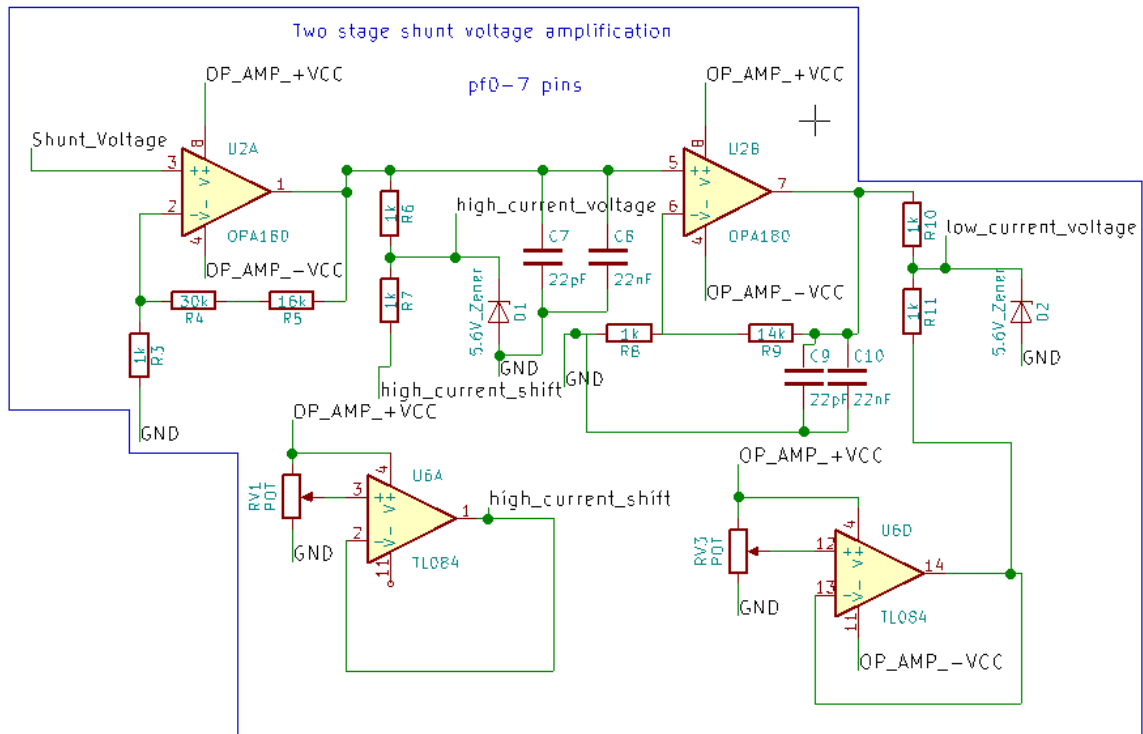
Two stage shunt voltage amplification

pf0-7 pins

OP_AMP_+VCC
Shunt_Voltage
3
8
U2A
+
V+
-
V-
2
1
4
OPA180
OP_AMP_-VCC
30k
R4
16k
R5
1k
R3
GND
1k
R6
1k
R7
high_current_voltage
C7
22pF
C8
22nF
5.6V_Zener
D1
GND
high_current_shift
OP_AMP_+VCC
5
8
U2B
7
6
4
OPA180
OP_AMP_-VCC
1k
R8
GND
14k
R9
C9
22pF
C10
22nF
1k
R10
1k
R11
low_current_voltage
5.6V_Zener
D2
GND
OP_AMP_+VCC
RV1
POT
GND
3
4
U6A
2
11
1
TL084
high_current_shift
OP_AMP_+VCC
RV3
POT
GND
12
4
U6D
13
11
14
TL084
OP_AMP_-VCC